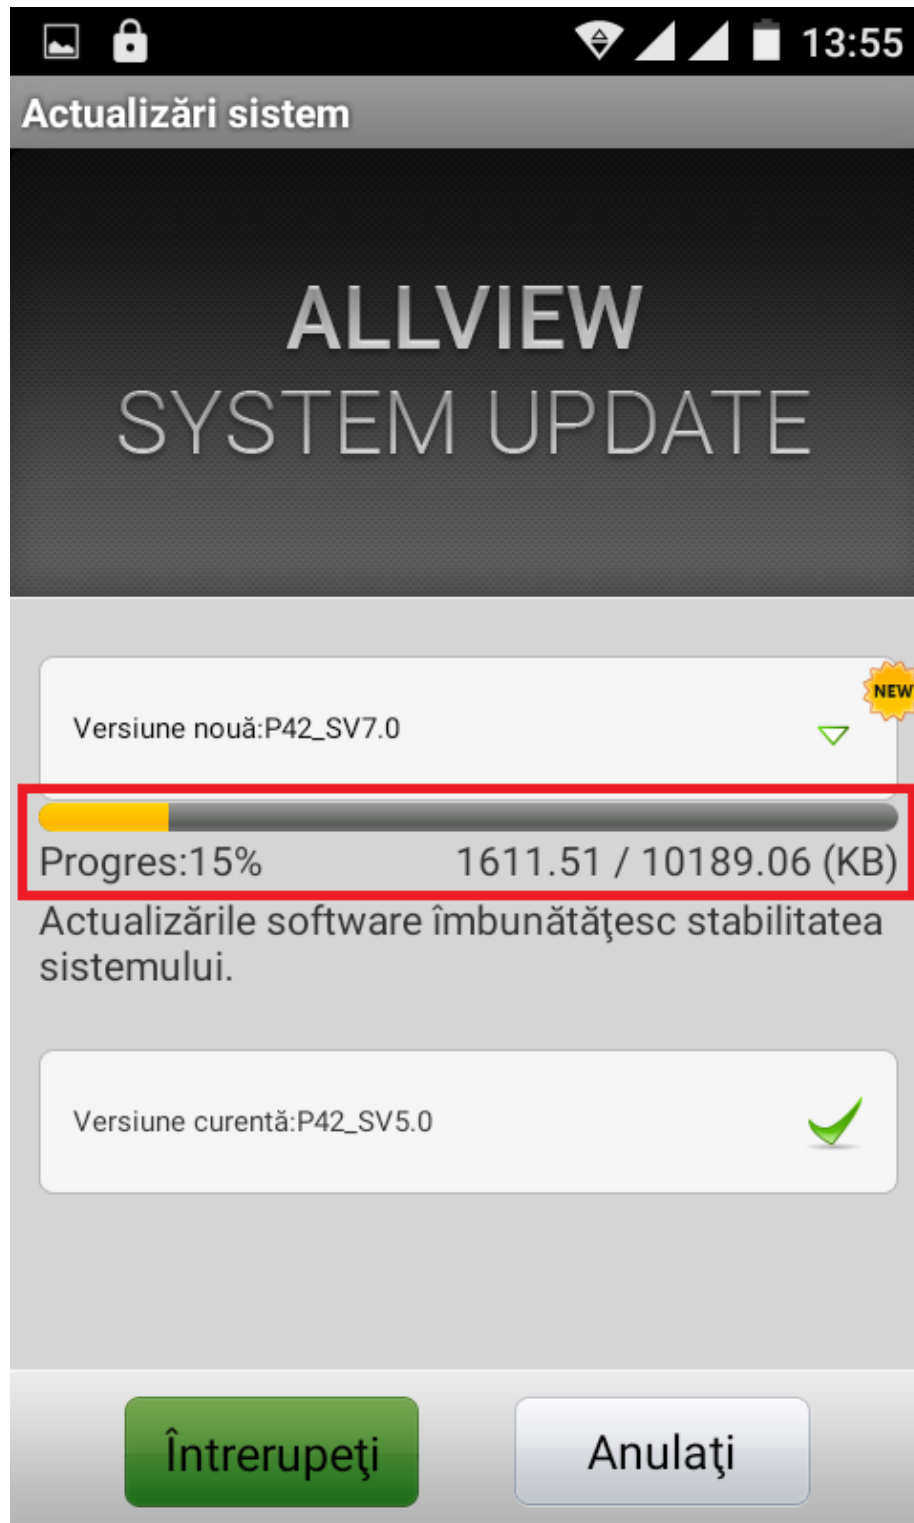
13:55

Actualizări sistem

ALLVIEW
SYSTEM UPDATE

Versiune nouă:P42_SV7.0

NEW

Progres:15%

1611.51 / 10189.06 (KB)

Actualizările software îmbunătăţesc stabilitatea sistemului.

Versiune curentă:P42_SV5.0

Întrerupeţi

Anulaţi